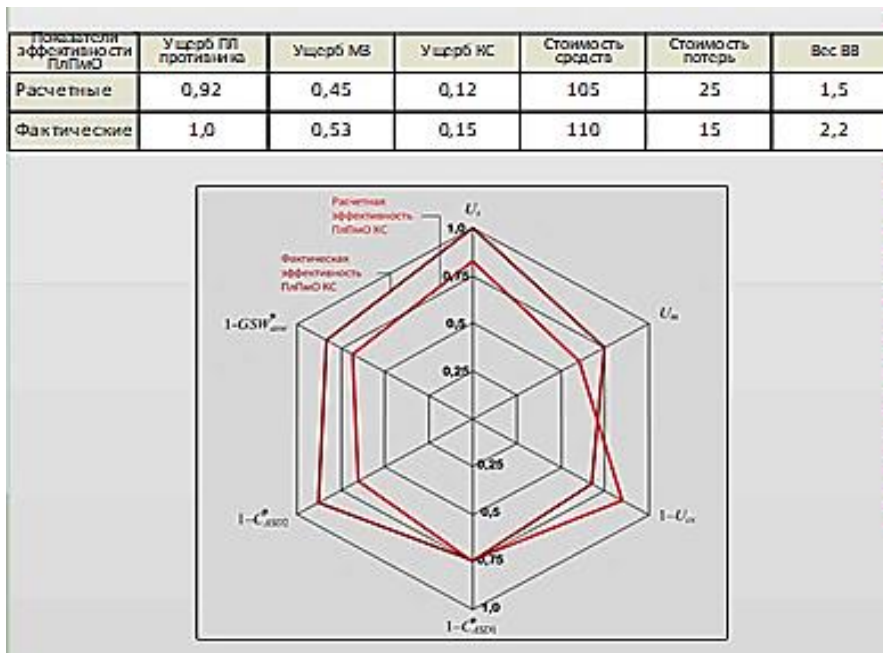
| Показатели эффективности ПлПмО | Ущерб ПЛ противника | Ущерб МВ | Ущерб КС | Стоимость средств | Стоимость потерь | Вес ВВ |
|---|---|---|---|---|---|---|
| Расчетные | 0,92 | 0,45 | 0,12 | 105 | 25 | 1,5 |
| Фактические | 1,0 | 0,53 | 0,15 | 110 | 15 | 2,2 |

Расчетная эффективность ПлПмО КС

Фактическая эффективность ПлПмО КС

$U_s$

1,0

0,75

0,5

0,25

0,25

0,5

0,75

1,0

$U_m$

$1-GSW^*_{dow}$

$1-U_{cs}$

$1-C^*_{RSO2}$

$1-C^*_{RSO1}$